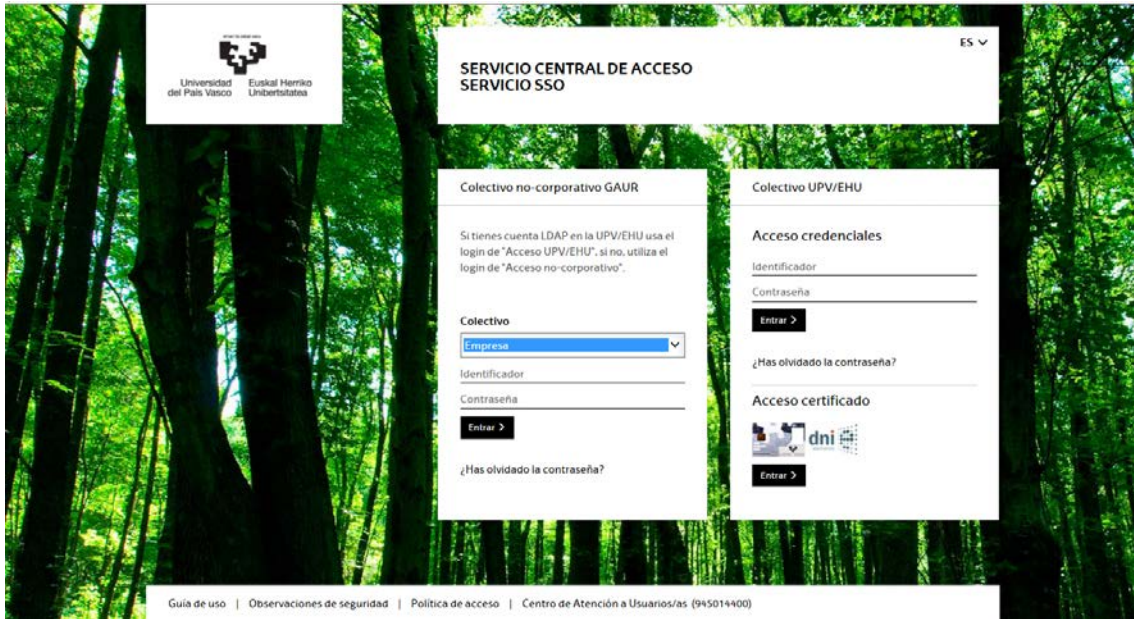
Universidad del País Vasco Euskal Herriko Unibertsitatea

ES

SERVICIO CENTRAL DE ACCESO
SERVICIO SSO

Colectivo no-corporativo GAUR

Si tienes cuenta LDAP en la UPV/EHU usa el login de "Acceso UPV/EHU", si no, utiliza el login de "Acceso no-corporativo".

Colectivo
Empresa
Identificador
Contraseña
Entrar >

¿Has olvidado la contraseña?

Colectivo UPV/EHU

Acceso credenciales
Identificador
Contraseña
Entrar >

¿Has olvidado la contraseña?

Acceso certificado
dni
Entrar >

Guía de uso | Observaciones de seguridad | Política de acceso | Centro de Atención a Usuarios/as (945014400)